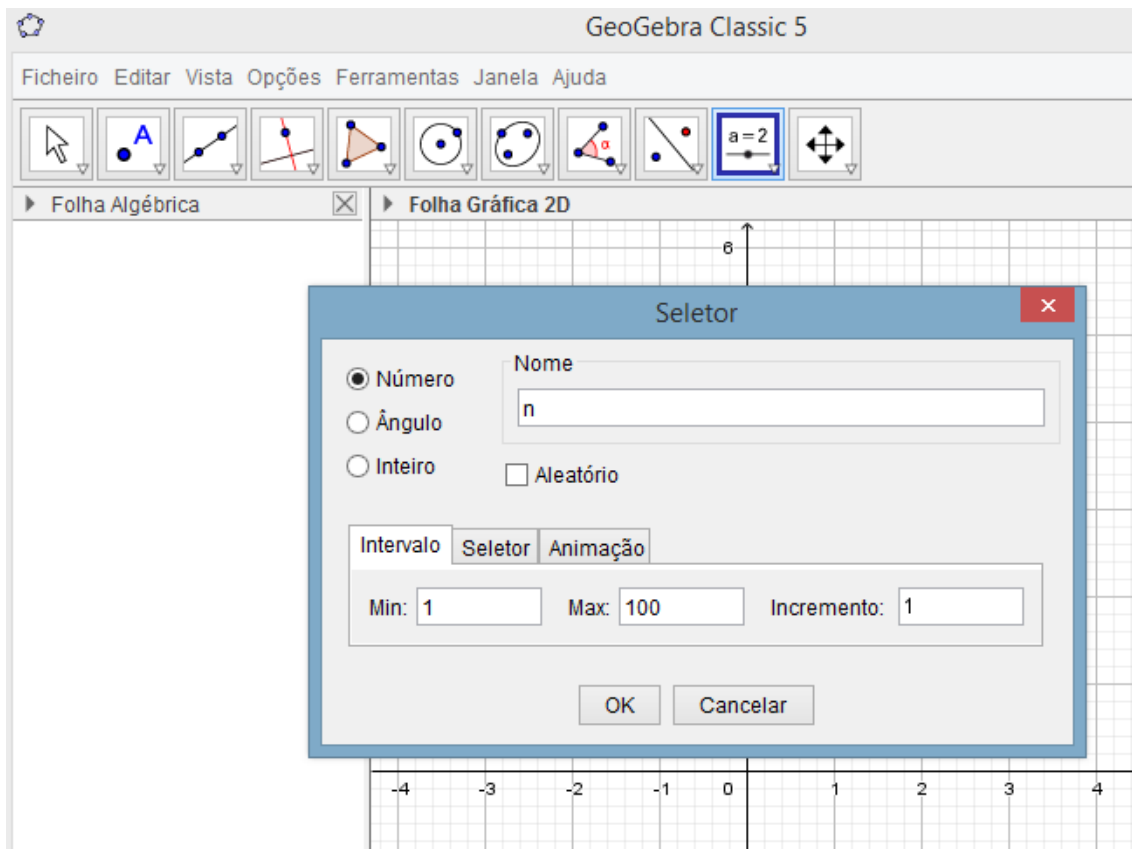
GeoGebra Classic 5

Ficheiro Editar Vista Opções Ferramentas Janela Ajuda

A

α

a = 2

Folha Algébrica

Folha Gráfica 2D

6

Seletor

×

Número
Ângulo
Inteiro

Nome
n

Aleatório

Intervalo | Seletor | Animação

Min: 1  Max: 100  Incremento: 1

OK  Cancelar

-4 -3 -2 -1 0 1 2 3 4